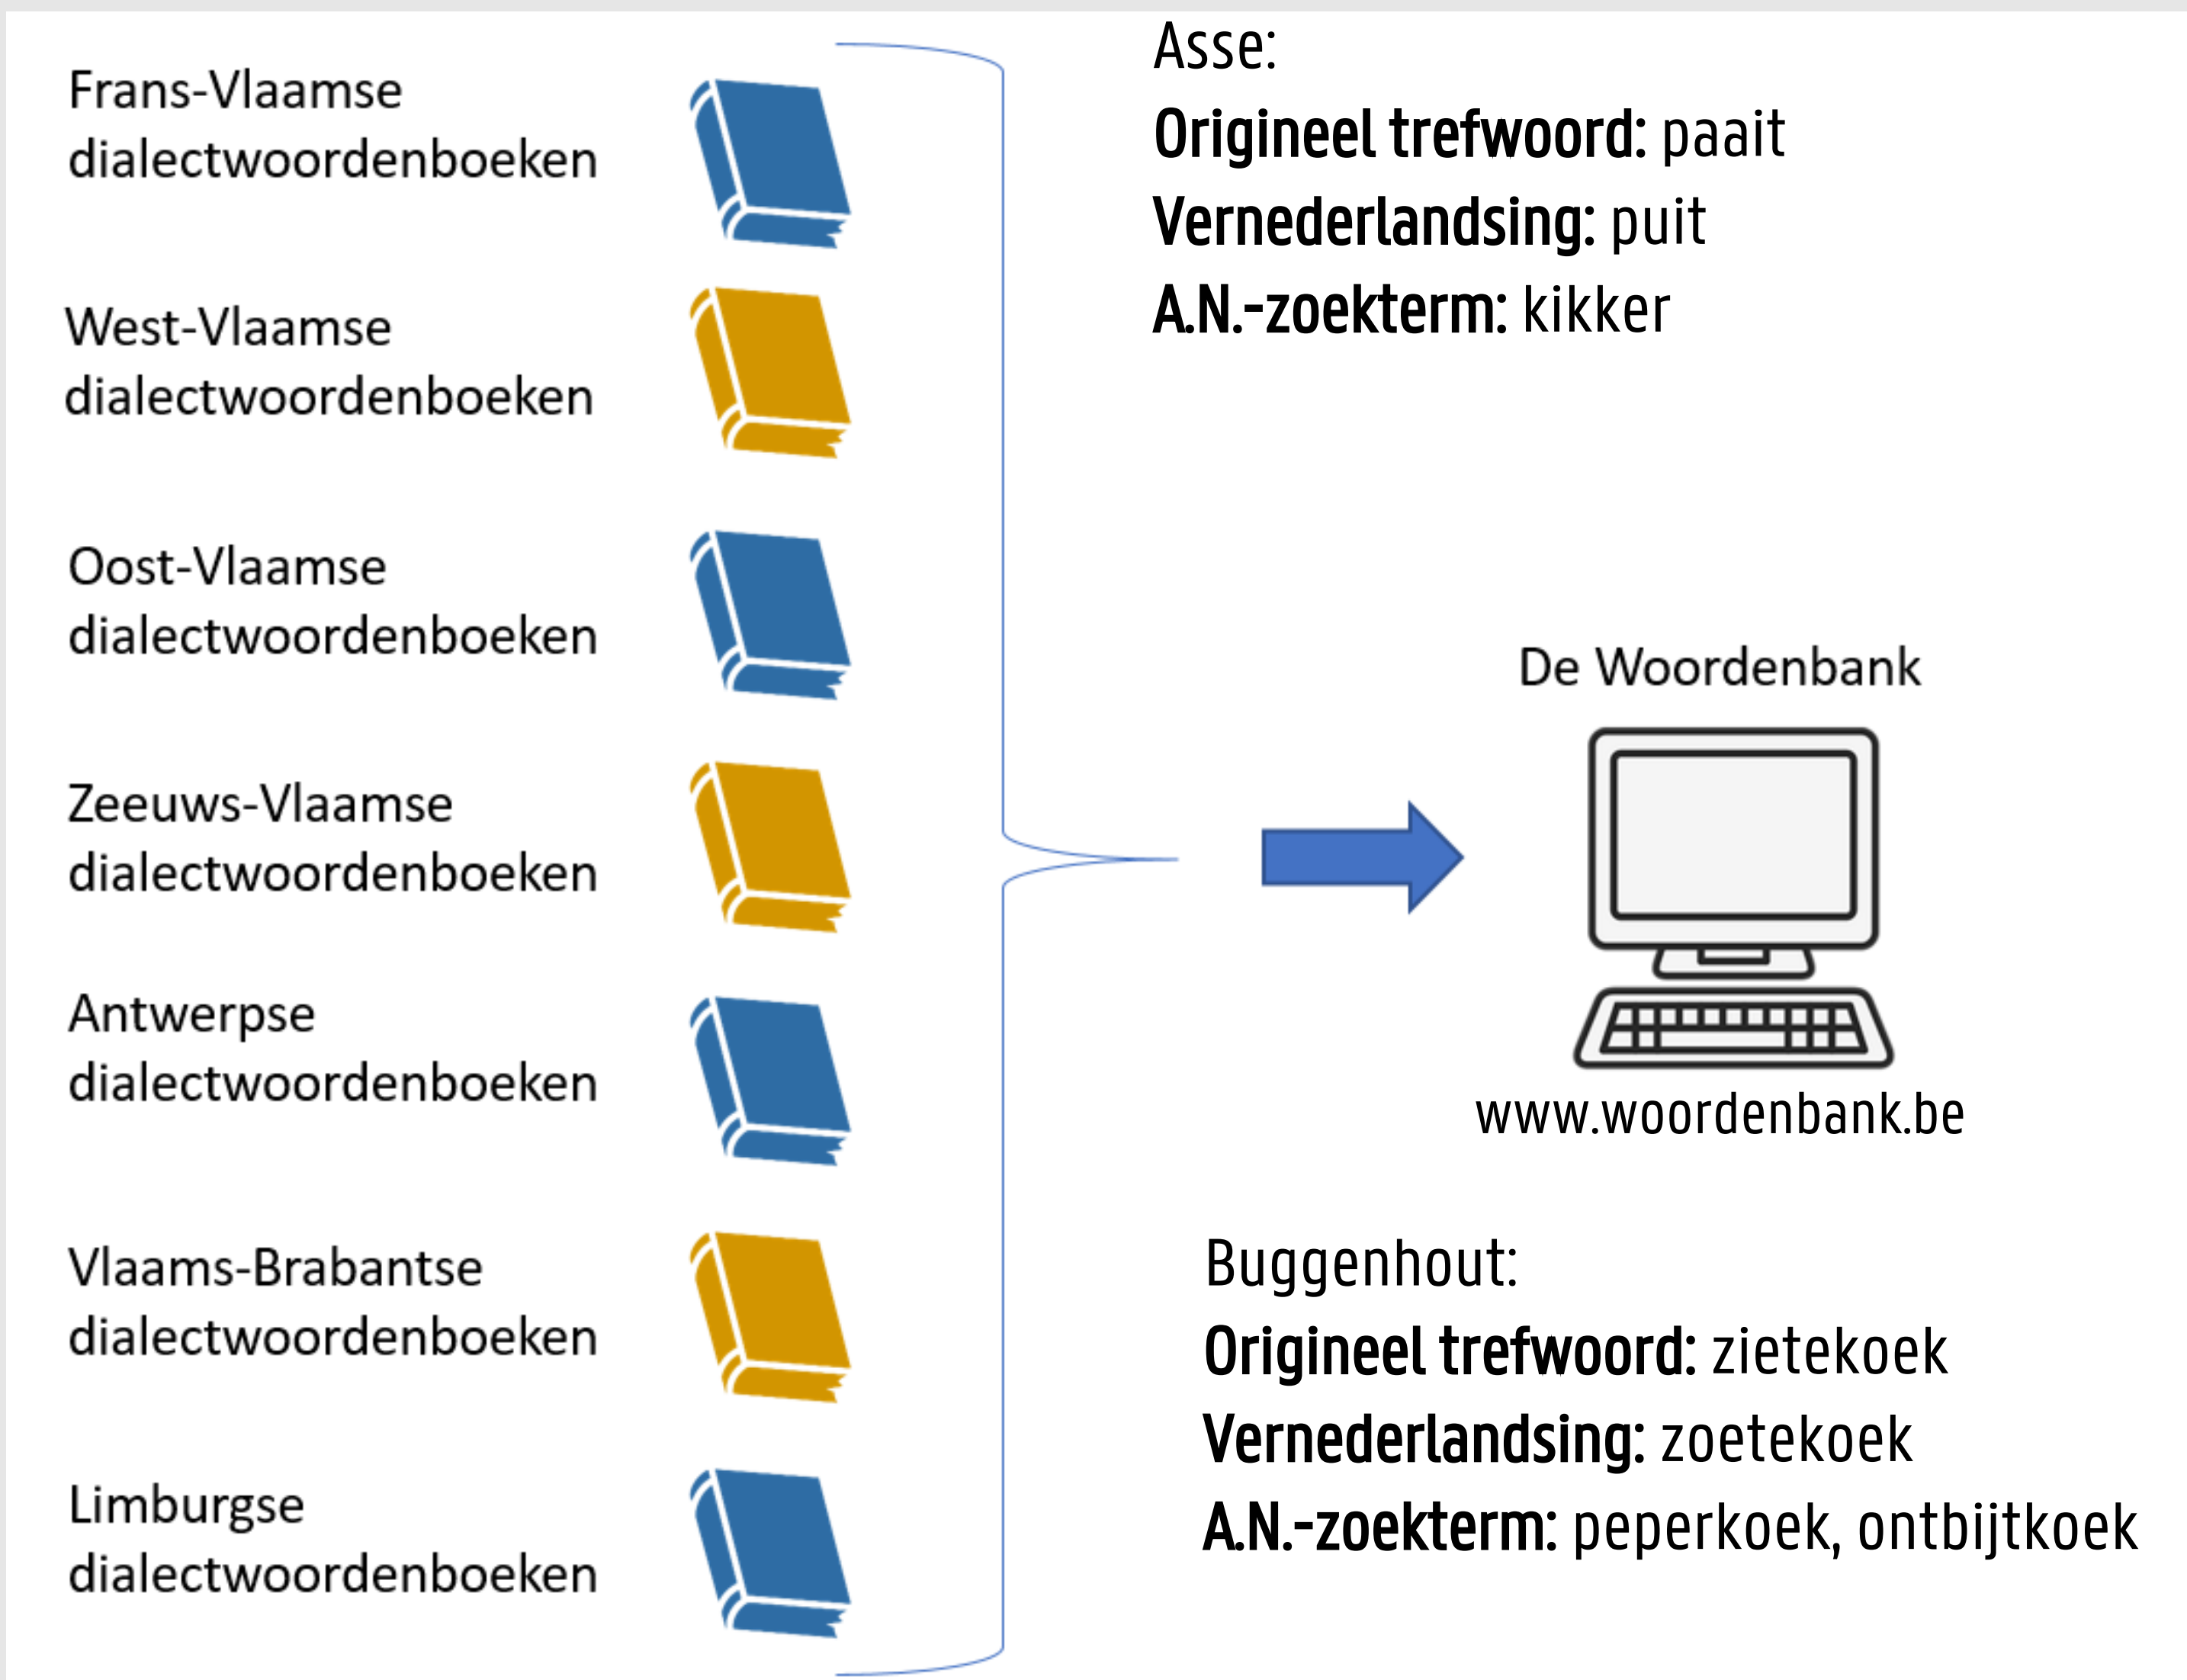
Frans-Vlaamse dialectwoordenboeken

West-Vlaamse dialectwoordenboeken

Oost-Vlaamse dialectwoordenboeken

Zeeuws-Vlaamse dialectwoordenboeken

Antwerpse dialectwoordenboeken

Vlaams-Brabantse dialectwoordenboeken

Limburgse dialectwoordenboeken

Asse:
**Origineel trefwoord:** paait
**Vernederlandsing:** puit
**A.N.-zoekterm:** kikker

De Woordenbank

www.woordenbank.be

Buggenhout:
**Origineel trefwoord:** zietekoek
**Vernederlandsing:** zoetekoek
**A.N.-zoekterm:** peperkoek, ontbijtkoek